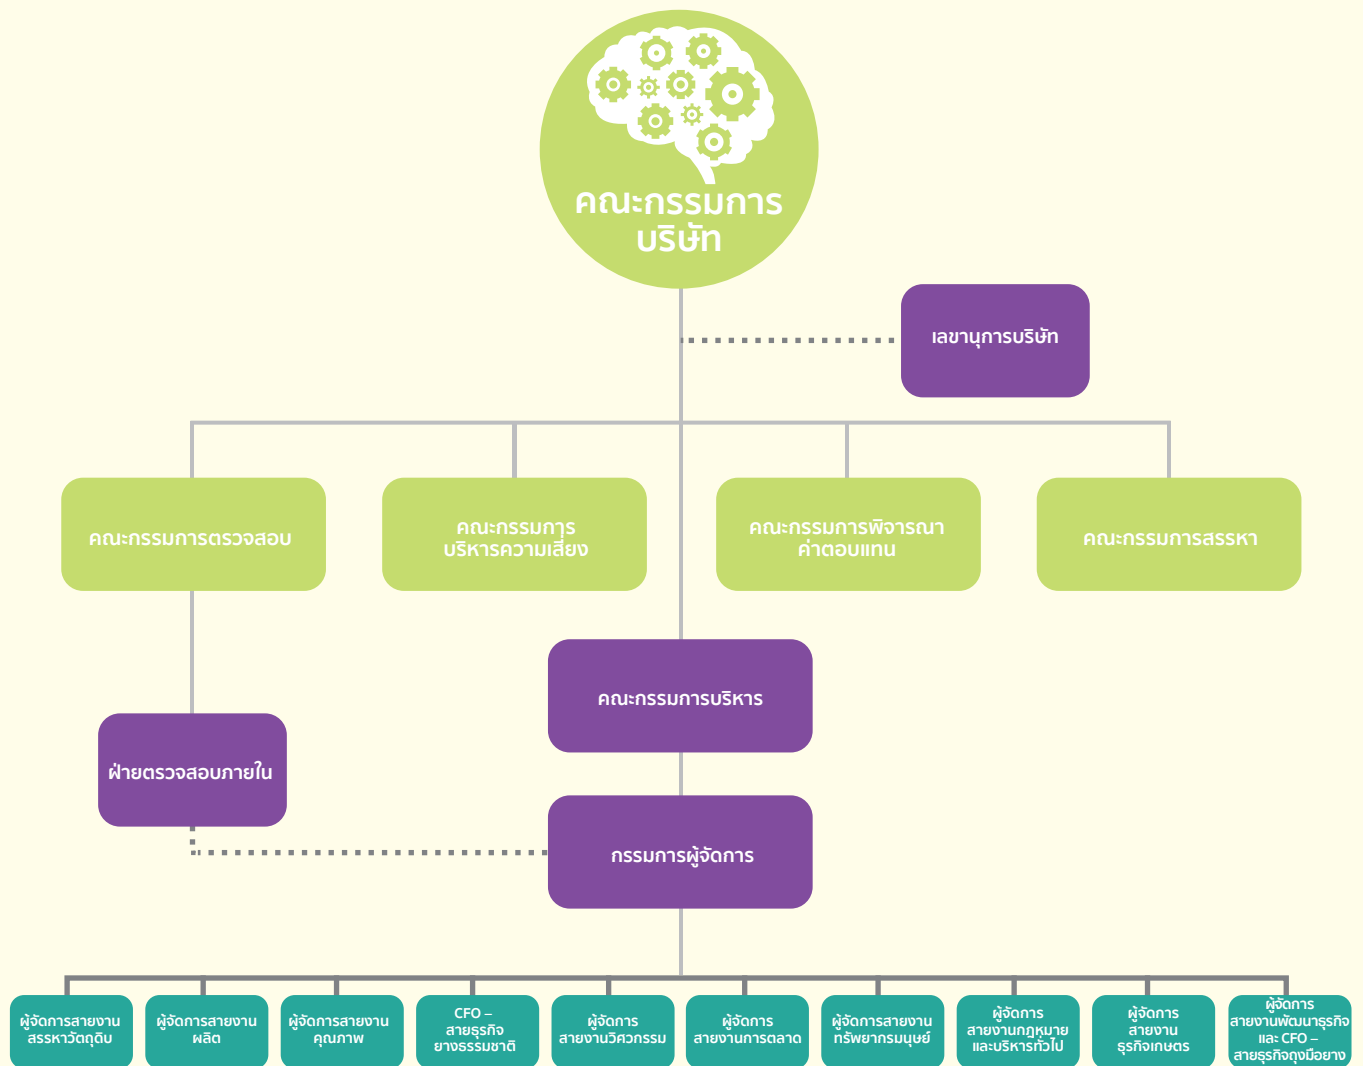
คณะกรรมการ
บริษัท

เลขานุการบริษัท

คณะกรรมการตรวจสอบ

คณะกรรมการ
บริหารความเสี่ยง

คณะกรรมการพิจารณา
ค่าตอบแทน

คณะกรรมการสรรหา

ฝ่ายตรวจสอบภายใน

คณะกรรมการบริหาร

กรรมการผู้จัดการ

ผู้จัดการสายงาน
สรรหาวัตถุดิบ

ผู้จัดการสายงาน
ผลิต

ผู้จัดการสายงาน
คุณภาพ

CFO –
สายธุรกิจ
ยางธรรมชาติ

ผู้จัดการ
สายงานวิศวกรรม

ผู้จัดการ
สายงานการตลาด

ผู้จัดการสายงาน
ทรัพยากรมนุษย์

ผู้จัดการ
สายงานกฎหมาย
และบริหารทั่วไป

ผู้จัดการ
สายงาน
ธุรกิจเกษตร

ผู้จัดการ
สายงานพัฒนาธุรกิจ
และ CFO –
สายธุรกิจถุงมือยาง